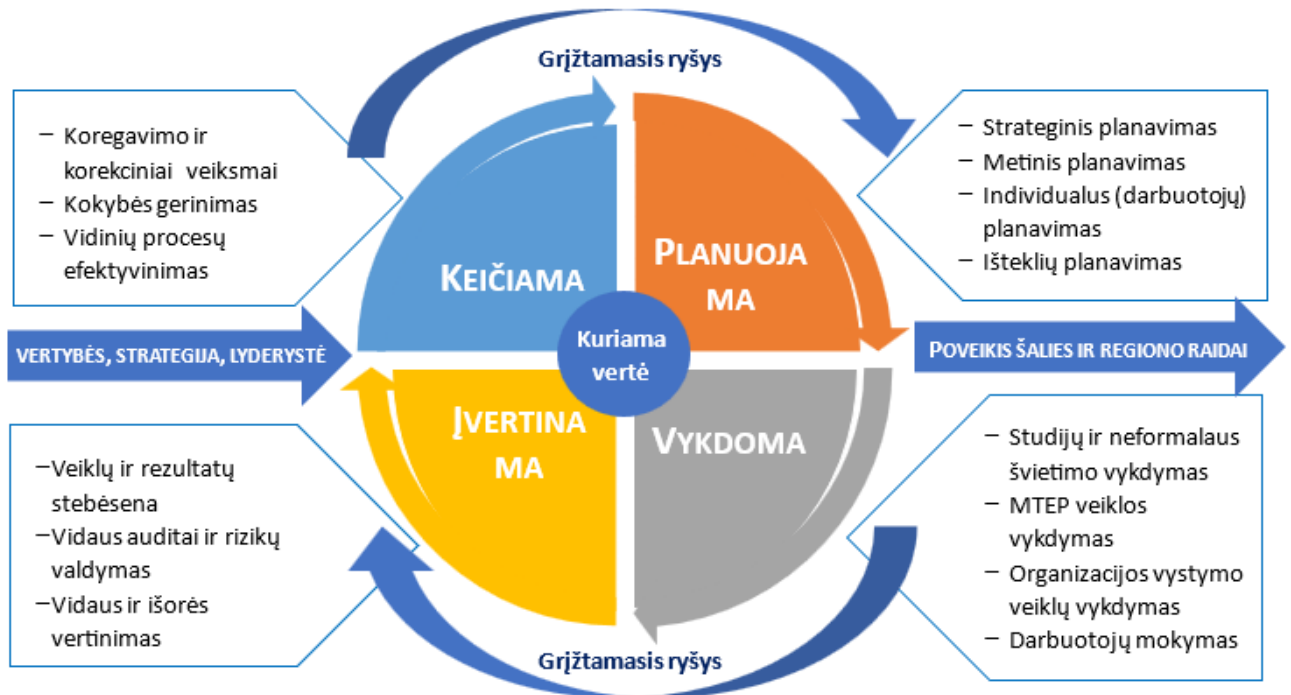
Grįžtamasis ryšys

– Koregavimo ir korekciniai veiksmai
– Kokybės gerinimas
– Vidinių procesų efektyvinimas

– Strateginis planavimas
– Metinis planavimas
– Individualus (darbuotojų) planavimas
– Išteklių planavimas

KEIČIAMA

PLANUOJAMA

Kuriama vertė

VERTYBĖS, STRATEGIJA, LYDERYSTĖ

POVEIKIS ŠALIES IR REGIONO RAIDAI

ĮVERTINAMA

VYKDOMA

–Veiklų ir rezultatų stebėsena
–Vidaus auditai ir rizikų valdymas
–Vidaus ir išorės vertinimas

– Studijų ir neformalaus švietimo vykdymas
– MTEP veiklos vykdymas
– Organizacijos vystymo veiklų vykdymas
– Darbuotojų mokymas

Grįžtamasis ryšys